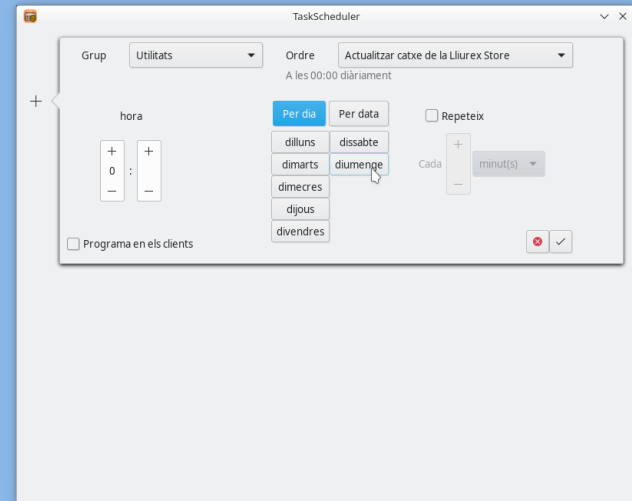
TaskScheduler

Grup Utilitats

Ordre Actualitzar catxe de la Lliurex Store

A les 00:00 diàriament

+

hora

+
0 :
–

+

–

Per dia Per data

dilluns dissabte
dimarts diumenge
dimecres
dijous
divendres

Repeteix

Cada + – minut(s)

Programa en els clients